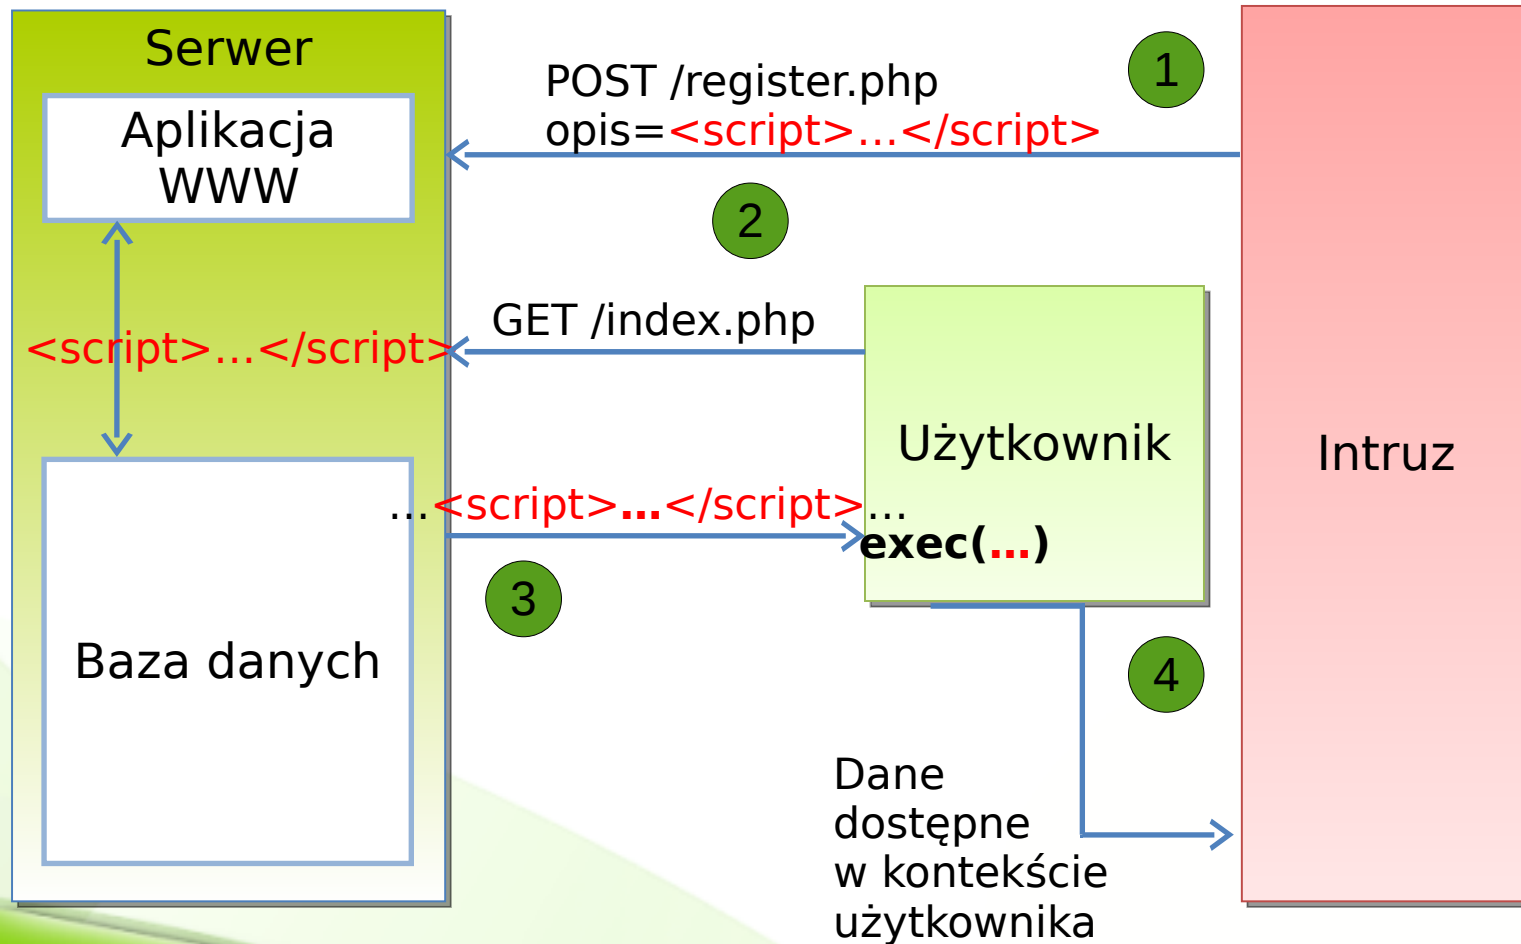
Serwer

Aplikacja WWW

<script>...</script>

Baza danych

POST /register.php
opis=<script>...</script>

1

2

GET /index.php

Użytkownik

...<script>...</script>...
exec(...)

3

4

Intruz

Dane dostępne w kontekście użytkownika